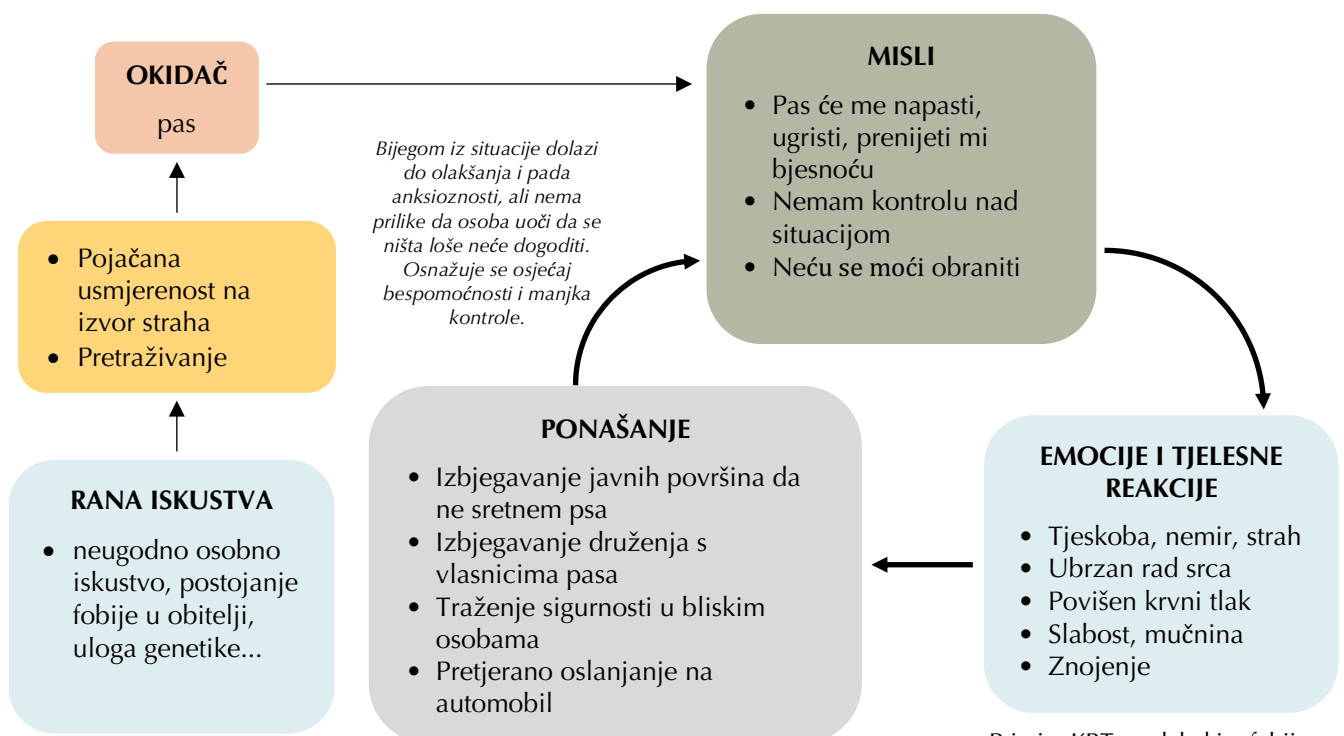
OKIDAČ
pas

MISLI
- Pas će me napasti, ugristi, prenijeti mi bjesnoću
- Nemam kontrolu nad situacijom
- Neću se moći obraniti

Bijegom iz situacije dolazi do olakšanja i pada anksioznosti, ali nema prilike da osoba uoči da se ništa loše neće dogoditi. Osnažuje se osjećaj bespomoćnosti i manjka kontrole.

- Pojačana usmjerenost na izvor straha
- Pretraživanje

RANA ISKUSTVA
- neugodno osobno iskustvo, postojanje fobije u obitelji, uloga genetike...

PONAŠANJE
- Izbjegavanje javnih površina da ne sretnem psa
- Izbjegavanje druženja s vlasnicima pasa
- Traženje sigurnosti u bliskim osobama
- Pretjerano oslanjanje na automobil

EMOCIJE I TJELESNE REAKCIJE
- Tjeskoba, nemir, strah
- Ubrzan rad srca
- Povišen krvni tlak
- Slabost, mučnina
- Znojenje

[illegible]